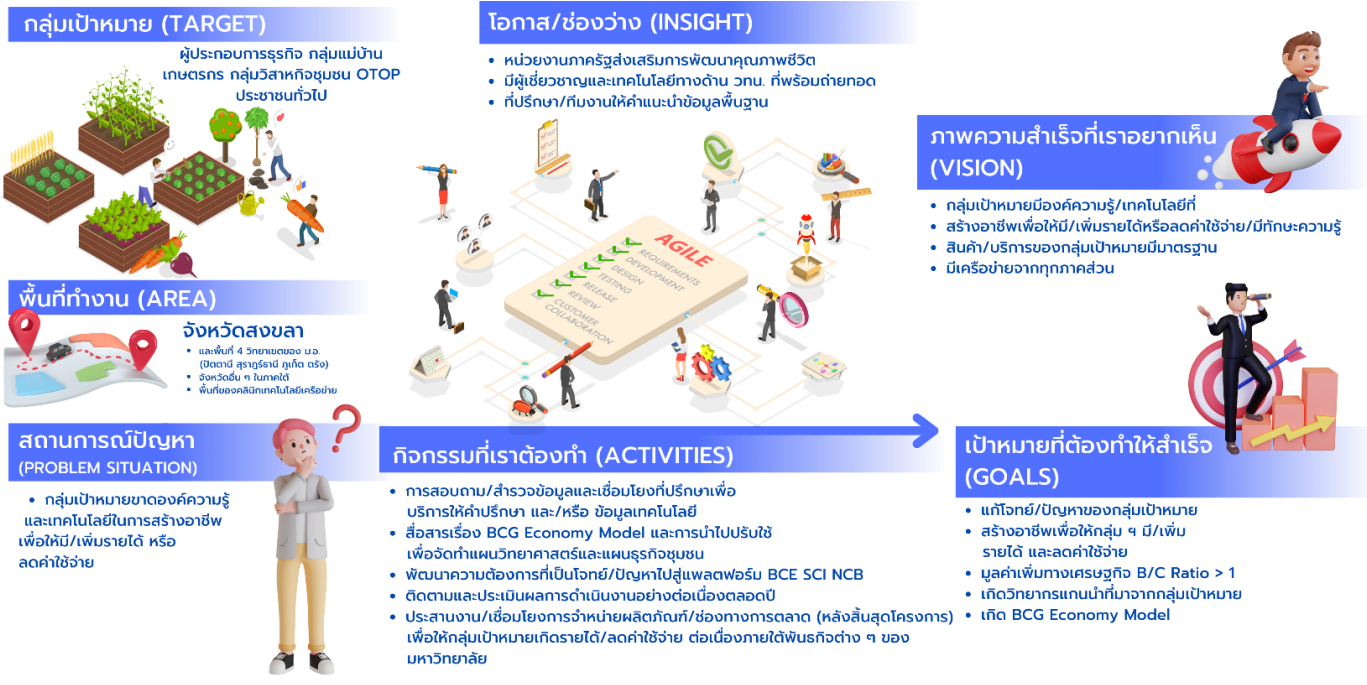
กลุ่มเป้าหมาย (TARGET)

ผู้ประกอบการธุรกิจ กลุ่มแม่บ้าน เกษตรกร กลุ่มวิสาหกิจชุมชน OTOP ประชาชนทั่วไป

โอกาส/ช่องว่าง (INSIGHT)

• หน่วยงานภาครัฐส่งเสริมการพัฒนาคุณภาพชีวิต
• มีผู้เชี่ยวชาญและเทคโนโลยีทางด้าน วทน. ที่พร้อมถ่ายทอด
• ที่ปรึกษา/ทีมงานให้คำแนะนำข้อมูลพื้นฐาน

ภาพความสำเร็จที่เราอยากเห็น (VISION)

• กลุ่มเป้าหมายมีองค์ความรู้/เทคโนโลยีที่
• สร้างอาชีพเพื่อให้มี/เพิ่มรายได้หรือลดค่าใช้จ่าย/มีทักษะความรู้
• สินค้า/บริการของกลุ่มเป้าหมายมีมาตรฐาน
• มีเครือข่ายจากทุกภาคส่วน

AGILE
REQUIREMENTS
DEVELOPMENT
DESIGN
TESTING
RELEASE
REVIEW
CUSTOMER COLLABORATION

พื้นที่ทำงาน (AREA)

จังหวัดสงขลา
• และพื้นที่ 4 วิทยาเขตของ ม.อ. (ปัตตานี สุราษฎร์ธานี ภูเก็ต ตรัง)
• จังหวัดอื่น ๆ ในภาคใต้
• พื้นที่ของคลินิกเทคโนโลยีเครือข่าย

สถานการณ์ปัญหา (PROBLEM SITUATION)

• กลุ่มเป้าหมายขาดองค์ความรู้และเทคโนโลยีในการสร้างอาชีพเพื่อให้มี/เพิ่มรายได้ หรือ ลดค่าใช้จ่าย

กิจกรรมที่เราต้องทำ (ACTIVITIES)

• การสอบถาม/สำรวจข้อมูลและเชื่อมโยงที่ปรึกษาเพื่อบริการให้คำปรึกษา และ/หรือ ข้อมูลเทคโนโลยี
• สื่อสารเรื่อง BCG Economy Model และการนำไปปรับใช้เพื่อจัดทำแผนวิทยาศาสตร์และแผนธุรกิจชุมชน
• พัฒนาความต้องการที่เป็นโจทย์/ปัญหาไปสู่แพลตฟอร์ม BCE SCI NCB
• ติดตามและประเมินผลการดำเนินงานอย่างต่อเนื่องตลอดปี
• ประสานงาน/เชื่อมโยงการจำหน่ายผลิตภัณฑ์/ช่องทางการตลาด (หลังสิ้นสุดโครงการ) เพื่อให้กลุ่มเป้าหมายเกิดรายได้/ลดค่าใช้จ่าย ต่อเนื่องภายใต้พันธกิจต่าง ๆ ของมหาวิทยาลัย

เป้าหมายที่ต้องทำให้สำเร็จ (GOALS)

• แก้โจทย์/ปัญหาของกลุ่มเป้าหมาย
• สร้างอาชีพเพื่อให้กลุ่ม ๆ มี/เพิ่มรายได้ และลดค่าใช้จ่าย
• มูลค่าเพิ่มทางเศรษฐกิจ B/C Ratio > 1
• เกิดวิทยากรแกนนำที่มาจากกลุ่มเป้าหมาย
• เกิด BCG Economy Model